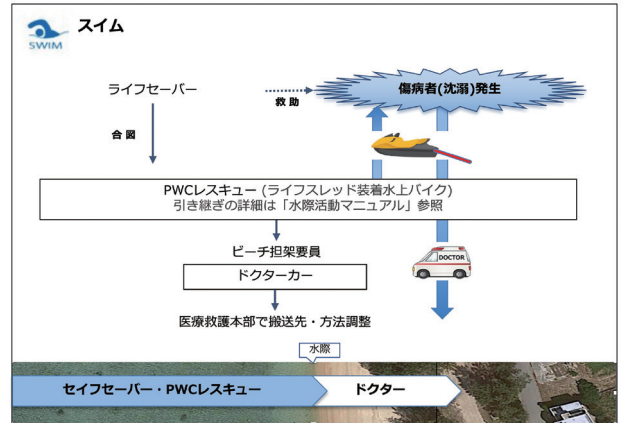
SWIM スイム

ライフセーバー

救助

傷病者(沈溺)発生

合図

PWCレスキュー (ライフスレッド装着水上バイク)
引き継ぎの詳細は「水際活動マニュアル」参照

ビーチ担架要員

ドクターカー

DOCTOR

医療救護本部で搬送先・方法調整

水際

セイフセーバー・PWCレスキュー

ドクター